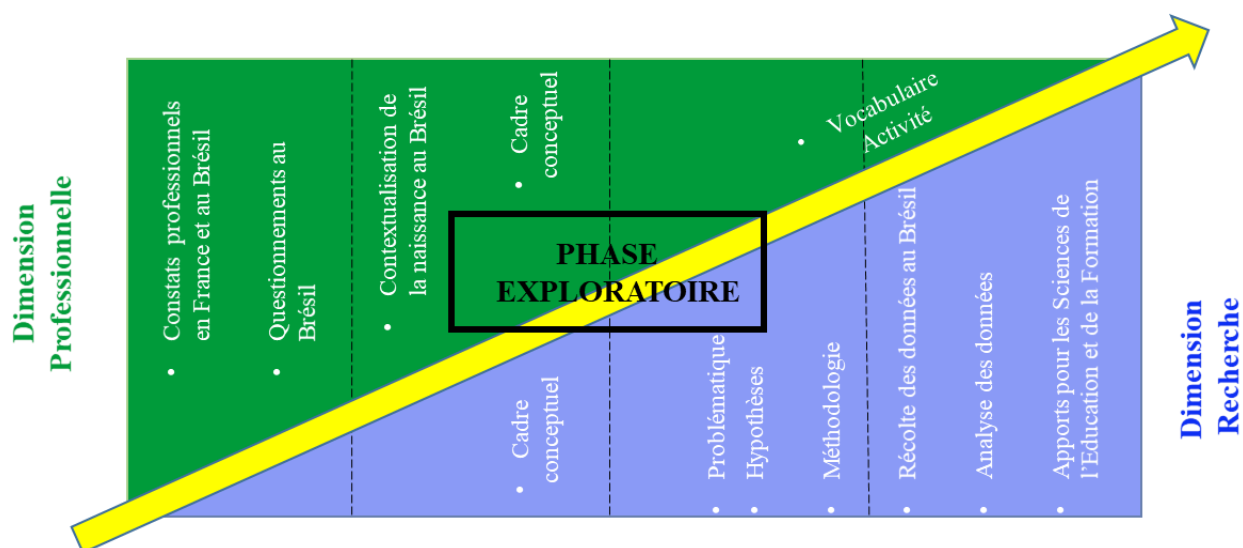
Dimension Professionnelle

• Constats professionnels en France et au Brésil

• Questionnements au Brésil

• Contextualisation de la naissance au Brésil

• Cadre conceptuel

• Vocabulaire Activité

PHASE EXPLORATOIRE

• Cadre conceptuel

• Problématique
• Hypothèses

• Méthodologie

• Récolte des données au Brésil

• Analyse des données

• Apports pour les Sciences de l'Education et de la Formation

Dimension Recherche